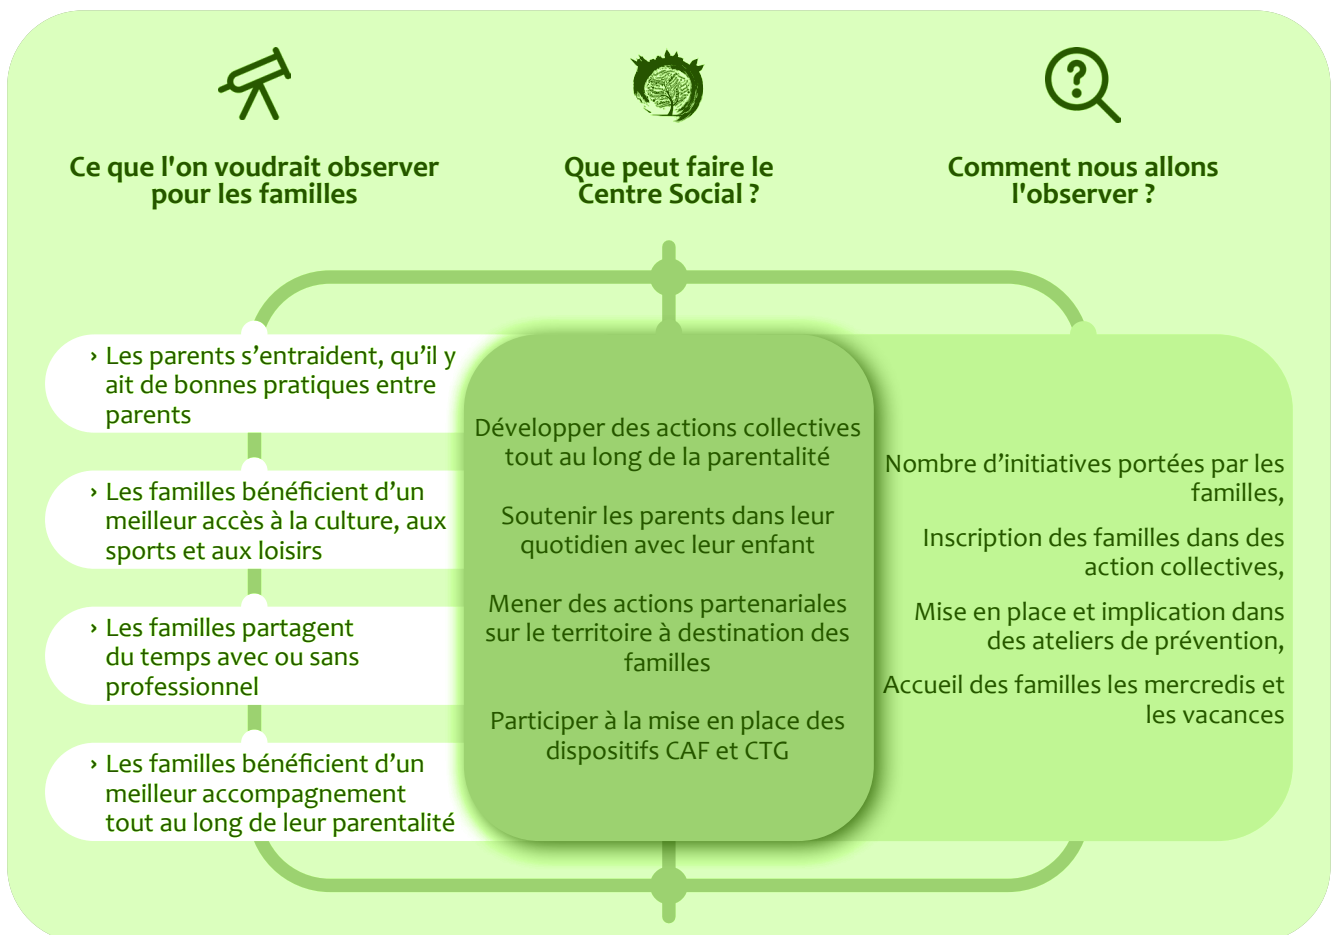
Ce que l'on voudrait observer pour les familles

Que peut faire le Centre Social ?

Comment nous allons l'observer ?

› Les parents s’entraident, qu’il y ait de bonnes pratiques entre parents

› Les familles bénéficient d’un meilleur accès à la culture, aux sports et aux loisirs

› Les familles partagent du temps avec ou sans professionnel

› Les familles bénéficient d’un meilleur accompagnement tout au long de leur parentalité

Développer des actions collectives tout au long de la parentalité

Soutenir les parents dans leur quotidien avec leur enfant

Mener des actions partenariales sur le territoire à destination des familles

Participer à la mise en place des dispositifs CAF et CTG

Nombre d’initiatives portées par les familles,

Inscription des familles dans des action collectives,

Mise en place et implication dans des ateliers de prévention,

Accueil des familles les mercredis et les vacances